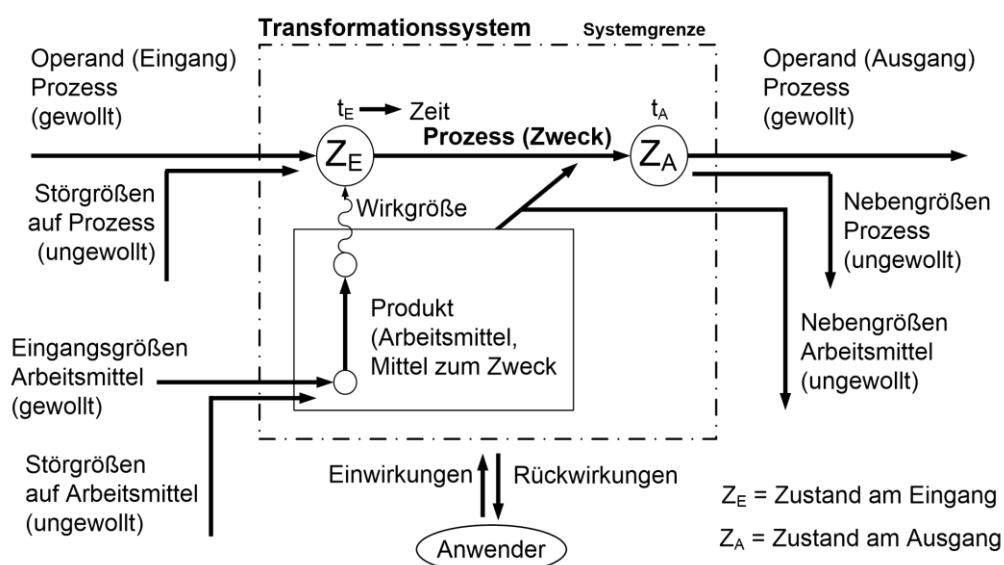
Transformationssystem

Systemgrenze

Operand (Eingang) Prozess (gewollt)

$t_E$ Zeit

$t_A$

Operand (Ausgang) Prozess (gewollt)

$Z_E$

Prozess (Zweck)

$Z_A$

Störgrößen auf Prozess (ungewollt)

Wirkgröße

Nebengrößen Prozess (ungewollt)

Produkt (Arbeitsmittel, Mittel zum Zweck

Nebengrößen Arbeitsmittel (ungewollt)

Eingangsgrößen Arbeitsmittel (gewollt)

Störgrößen auf Arbeitsmittel (ungewollt)

Einwirkungen

Rückwirkungen

Anwender

$Z_E$ = Zustand am Eingang

$Z_A$ = Zustand am Ausgang